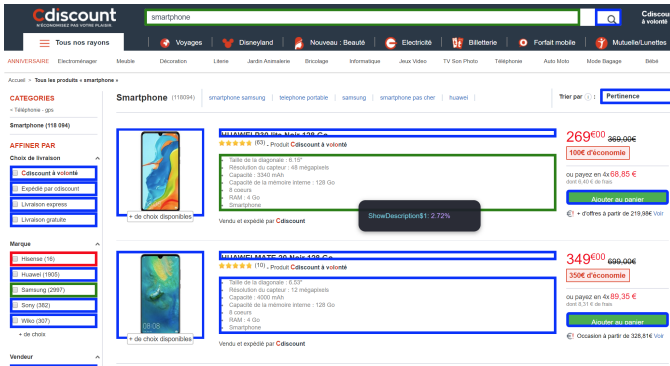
Cdiscount
N'ÉCONOMISEZ PAS VOTRE PLAISIR

smartphone

Cdiscount à volonté

Tous nos rayons

Voyages | Disneyland | Nouveau : Beauté | Electricité | Billetterie | Forfait mobile | Mutuelle/Lunettes

ANNIVERSAIRE | Electroménager | Meuble | Décoration | Literie | Jardin Animalerie | Bricolage | Informatique | Jeux Vidéo | TV Son Photo | Téléphonie | Auto Moto | Mode Bagage | Bébé

Accueil > Tous les produits « smartphone »

CATEGORIES
« Téléphone - gps

Smartphone (118 094)

AFFINER PAR

Choix de livraison

Cdiscount à volonté
Expédié par cdiscount
Livraison express
Livraison gratuite

Marque

Hisense (16)
Huawei (1805)
Samsung (2997)
Sony (382)
Wiko (307)
+ de choix

Vendeur

Smartphone (118094) | smartphone samsung | telephone portable | samsung | smartphone pas cher | huawei

Trier par | Pertinence

+ de choix disponibles

HUAWEI P30 lite Noir 128 Go
★★★★★ (63) - Produit Cdiscount à volonté

Taille de la diagonale : 6.15"
Résolution du capteur : 48 mégapixels
Capacité : 3340 mAh
Capacité de la mémoire interne : 128 Go
8 coeurs
RAM : 4 Go
Smartphone

Vendu et expédié par Cdiscount

ShowDescription$1: 2.72%

269€00 369,00€
100€ d'économie

ou payez en 4x 68,85 €
dont 6,40 € de frais

Ajouter au panier

+ d'offres à partir de 219,98€ Voir

+ de choix disponibles

HUAWEI MATE 20 Noir 128 Go
★★★★★ (10) - Produit Cdiscount à volonté

Taille de la diagonale : 6.53"
Résolution du capteur : 12 mégapixels
Capacité : 4000 mAh
Capacité de la mémoire interne : 128 Go
8 coeurs
RAM : 4 Go
Smartphone

Vendu et expédié par Cdiscount

349€00 699,00€
350€ d'économie

ou payez en 4x 89,35 €
dont 8,31 € de frais

Ajouter au panier

Occasion à partir de 328,61€ Voir